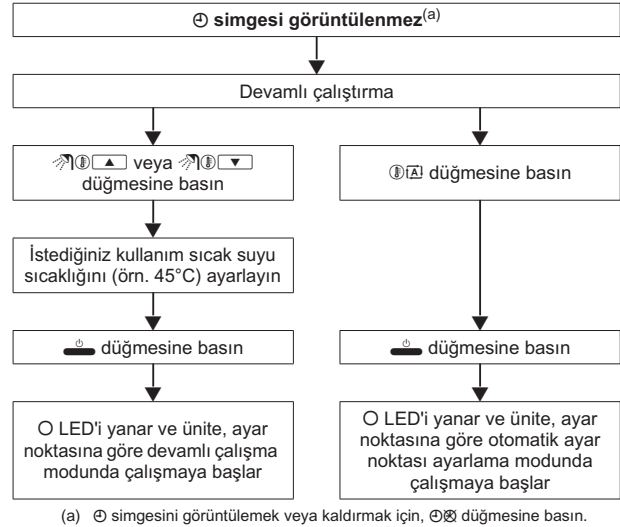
⊕ simgesi görüntülenmez$^{(a)}$

Devamlı çalıştırma

▲ veya ▼ düğmesine basın

düğmesine basın

İstediğiniz kullanım sıcak suyu sıcaklığını (örn. 45°C) ayarlayın

düğmesine basın

düğmesine basın

O LED'i yanar ve ünite, ayar noktasına göre devamlı çalışma modunda çalışmaya başlar

O LED'i yanar ve ünite, ayar noktasına göre otomatik ayar noktası ayarlama modunda çalışmaya başlar

(a) ⊕ simgesini görüntülemek veya kaldırmak için, ⊕⊗ düğmesine basın.